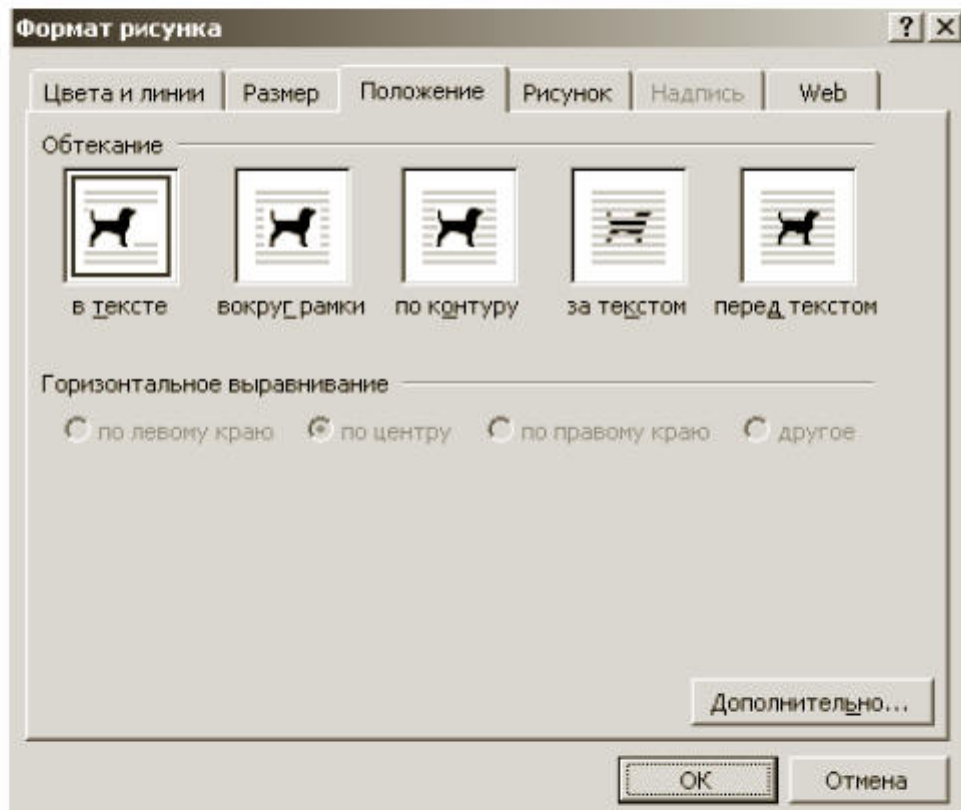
Формат рисунка

?
X

Цвета и линии
Размер
Положение
Рисунок
Надпись
Web

Обтекание

в тексте
вокруг рамки
по контуру
за текстом
перед текстом

Горизонтальное выравнивание

по левому краю
по центру
по правому краю
другое

Дополнительно...

ОК
Отмена